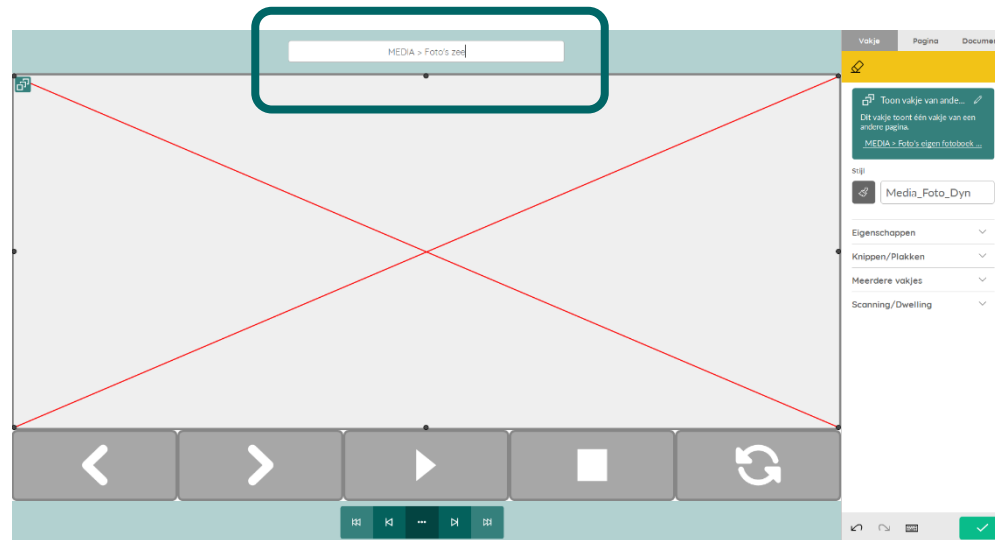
MEDIA > Foto's zee

Vakje Pagina Documen

Toon vakje van ande...

Dit vakje toont één vakje van een andere pagina.

MEDIA > Foto's eigen fotoboek ...

Stijl

Media_Foto_Dyn

Eigenschappen

Knippen/Plakken

Meerdere vakjes

Scanning/Dwelling